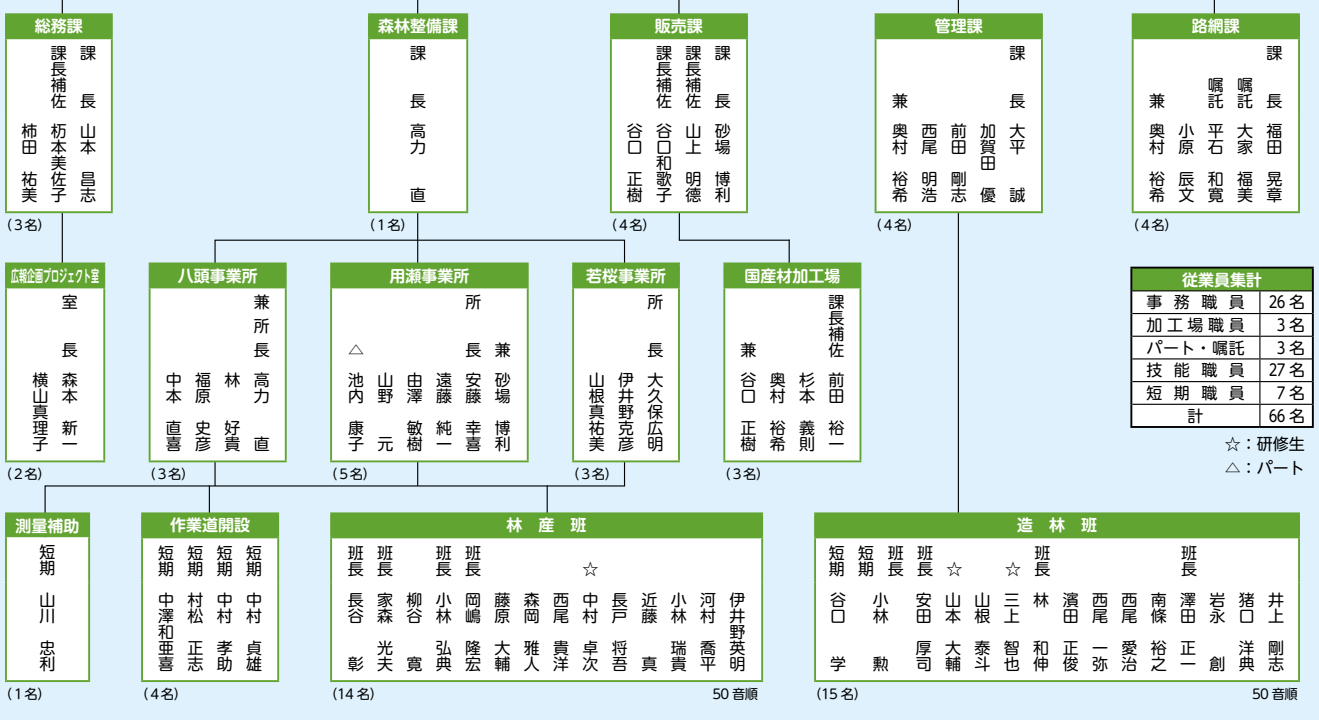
総務課
課長 山本昌志
課長補佐 杤本美佐子
柿田祐美
(3名)

森林整備課
課長 高力直
(1名)

販売課
課長 砂場博利
課長補佐 山上明德
課長補佐 谷口和歌子
谷口正樹
(4名)

管理課
課長 大平誠
加賀田優
前田剛志
西尾明浩
兼 奥村裕希
(4名)

路網課
課長 福田晃章
嘱託 大家福美
嘱託 平石和寛
小原辰文
兼 奥村裕希
(4名)

広報企画プロジェクト室
室長 森本新一
横山真理子
(2名)

八頭事業所
兼所長 高力直
林好貴
福原史彦
中本直喜
(3名)

用瀬事業所
所長 兼 砂場博利
安藤幸喜
遠藤純一
由澤敏樹
山野元
△ 池内康子
(5名)

若桜事業所
所長 大久保広明
伊井野克彦
山根真祐美
(3名)

国産材加工場
課長補佐 前田裕一
杉本義則
奥村裕希
兼 谷口正樹
(3名)

従業員集計
| 事務職員 | 26名 |
|---|---|
| 加工場職員 | 3名 |
| パート・嘱託 | 3名 |
| 技能職員 | 27名 |
| 短期職員 | 7名 |
| 計 | 66名 |

☆：研修生
△：パート

測量補助
短期 山川忠利
(1名)

作業道開設
短期 中澤和亜喜
短期 村松正志
短期 中村孝助
短期 中村貞雄
(4名)

林産班
班長 長谷彰
班長 家森光夫
柳谷寛
班長 小林弘典
班長 岡嶋隆宏
藤原大輔
森岡雅人
西尾貴洋
☆ 中村卓次
長戸将吾
近藤真
小林瑞貴
河村喬平
伊井野英明
(14名)
50音順

造林班
短期 谷口学
短期 小林勲
班長 安田厚司
班長 山本大輔
☆ 山根泰斗
☆ 三上智也
班長 林和伸
濱田正俊
西尾一弥
西尾愛治
南條裕之
班長 澤田正一
岩永創
猪口洋典
井上剛志
(15名)
50音順